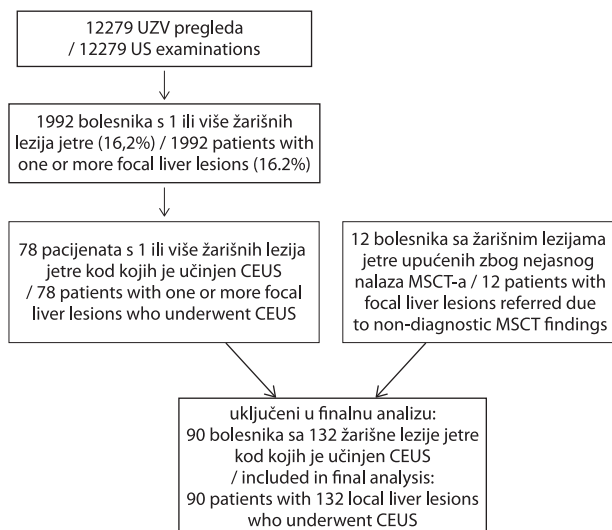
12279 UZV pregleda / 12279 US examinations

1992 bolesnika s 1 ili više žarišnih lezija jetre (16,2%) / 1992 patients with one or more focal liver lesions (16.2%)

78 pacijenata s 1 ili više žarišnih lezija jetre kod kojih je učinjen CEUS / 78 patients with one or more focal liver lesions who underwent CEUS

12 bolesnika sa žarišnim lezijama jetre upućenih zbog nejasnog nalaza MSCT-a / 12 patients with focal liver lesions referred due to non-diagnostic MSCT findings

uključeni u finalnu analizu: 90 bolesnika sa 132 žarišne lezije jetre kod kojih je učinjen CEUS / included in final analysis: 90 patients with 132 local liver lesions who underwent CEUS